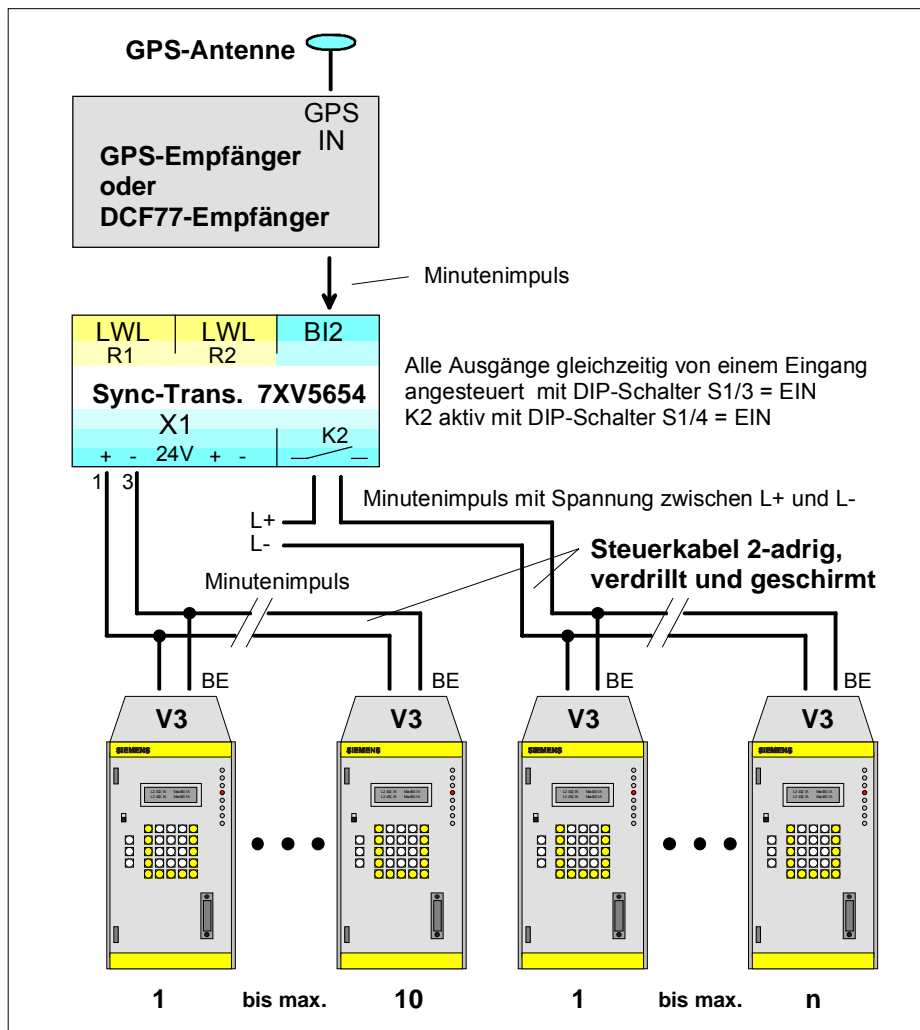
GPS-Antenne

GPS IN

GPS-Empfänger oder DCF77-Empfänger

Minutenimpuls

LWL R1

LWL R2

BI2

Sync-Trans. 7XV5654

X1

+ - 24V + -

K2

Alle Ausgänge gleichzeitig von einem Eingang angesteuert mit DIP-Schalter S1/3 = EIN
K2 aktiv mit DIP-Schalter S1/4 = EIN

1 3

L+
L-

Minutenimpuls mit Spannung zwischen L+ und L-

Steuerkabel 2-adrig, verdrillt und geschirmt

Minutenimpuls

BE

BE

BE

BE

V3

V3

V3

V3

SIEMENS

SIEMENS

SIEMENS

SIEMENS

1 bis max. 10

1 bis max. n